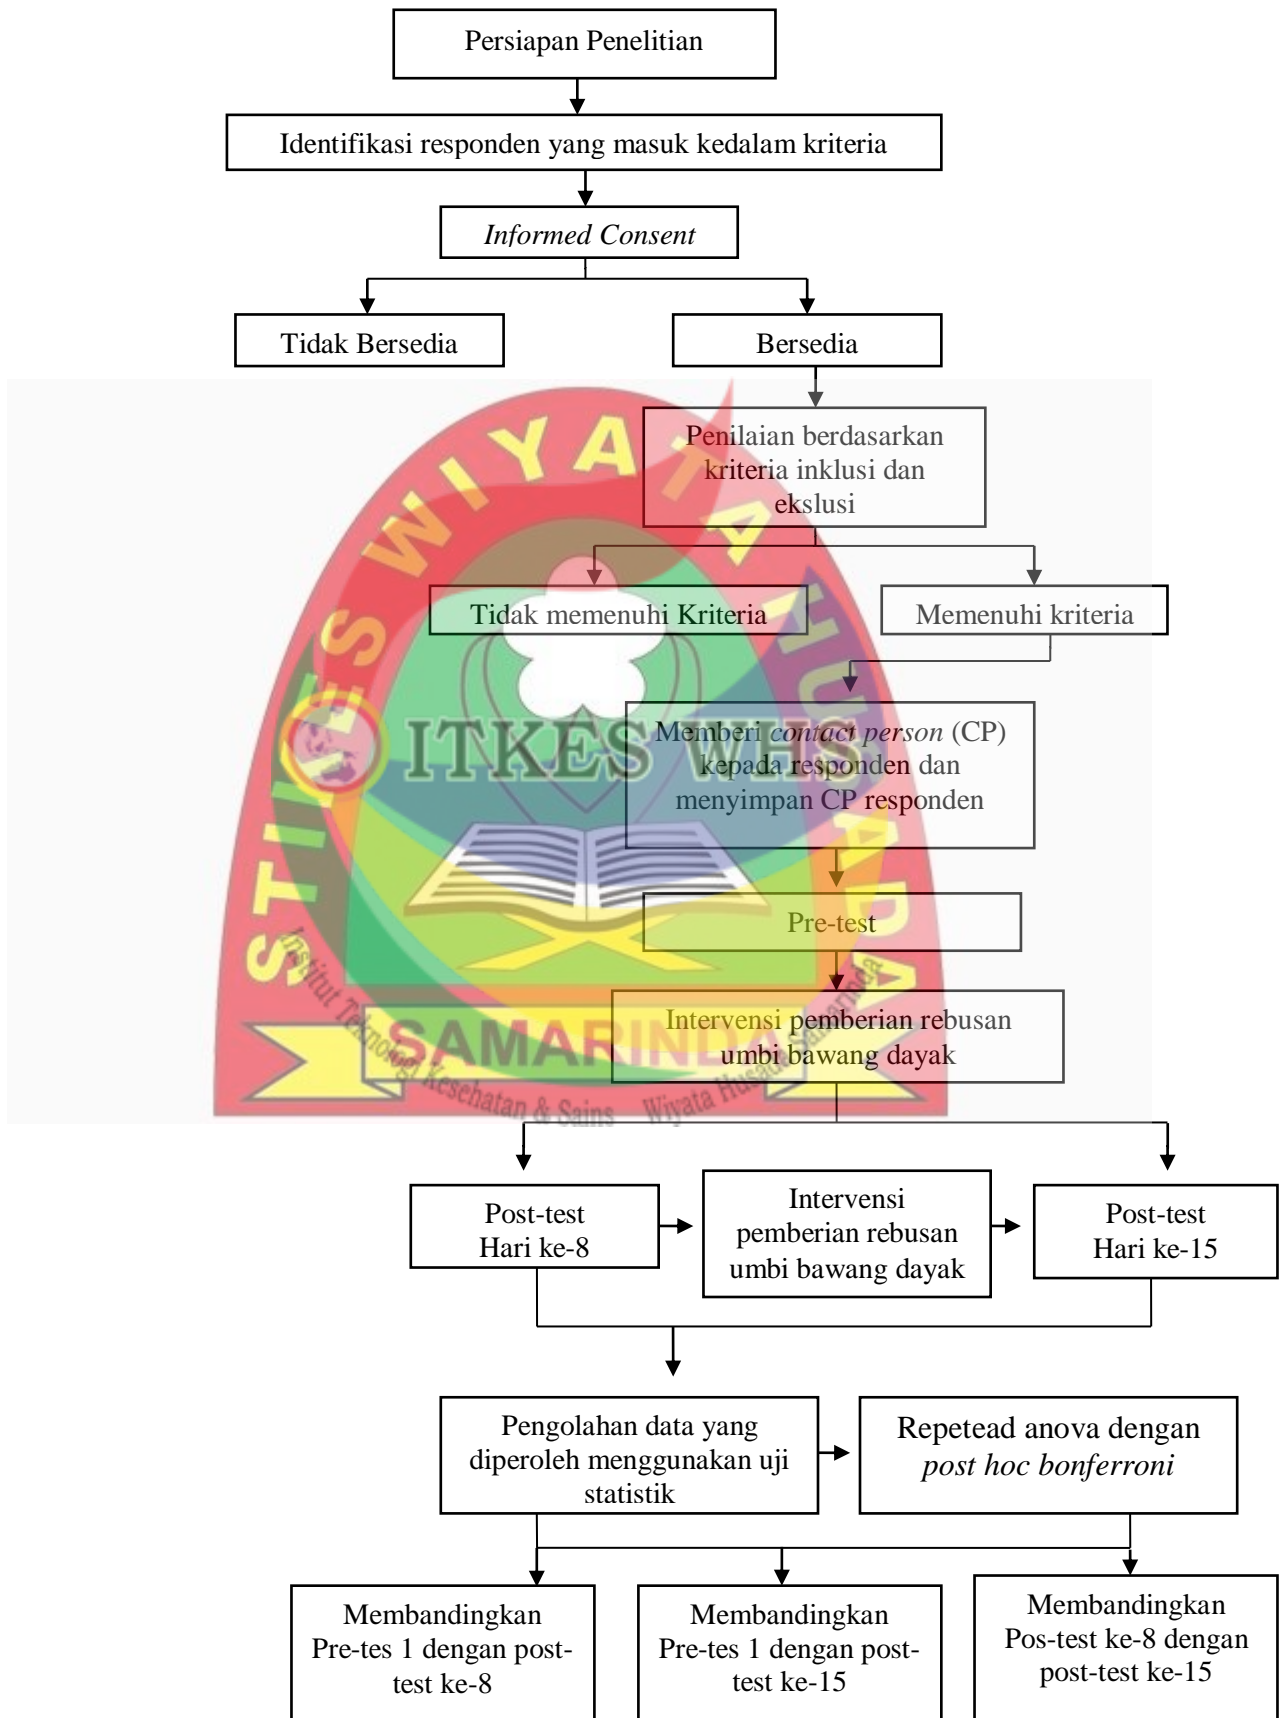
Persiapan Penelitian

Identifikasi responden yang masuk kedalam kriteria

*Informed Consent*

Tidak Bersedia

Bersedia

Penilaian berdasarkan kriteria inklusi dan ekslusi

Tidak memenuhi Kriteria

Memenuhi kriteria

Memberi *contact person* (CP) kepada responden dan menyimpan CP responden

Pre-test

Intervensi pemberian rebusan umbi bawang dayak

Post-test Hari ke-8

Intervensi pemberian rebusan umbi bawang dayak

Post-test Hari ke-15

Pengolahan data yang diperoleh menggunakan uji statistik

Repetead anova dengan *post hoc bonferroni*

Membandingkan Pre-tes 1 dengan post-test ke-8

Membandingkan Pre-tes 1 dengan post-test ke-15

Membandingkan Pos-test ke-8 dengan post-test ke-15

STIKES WIYATA HUSADA
ITKES WHS
SAMARINDA
Institut Teknologi Kesehatan & Sains Wiyata Husada Samarinda